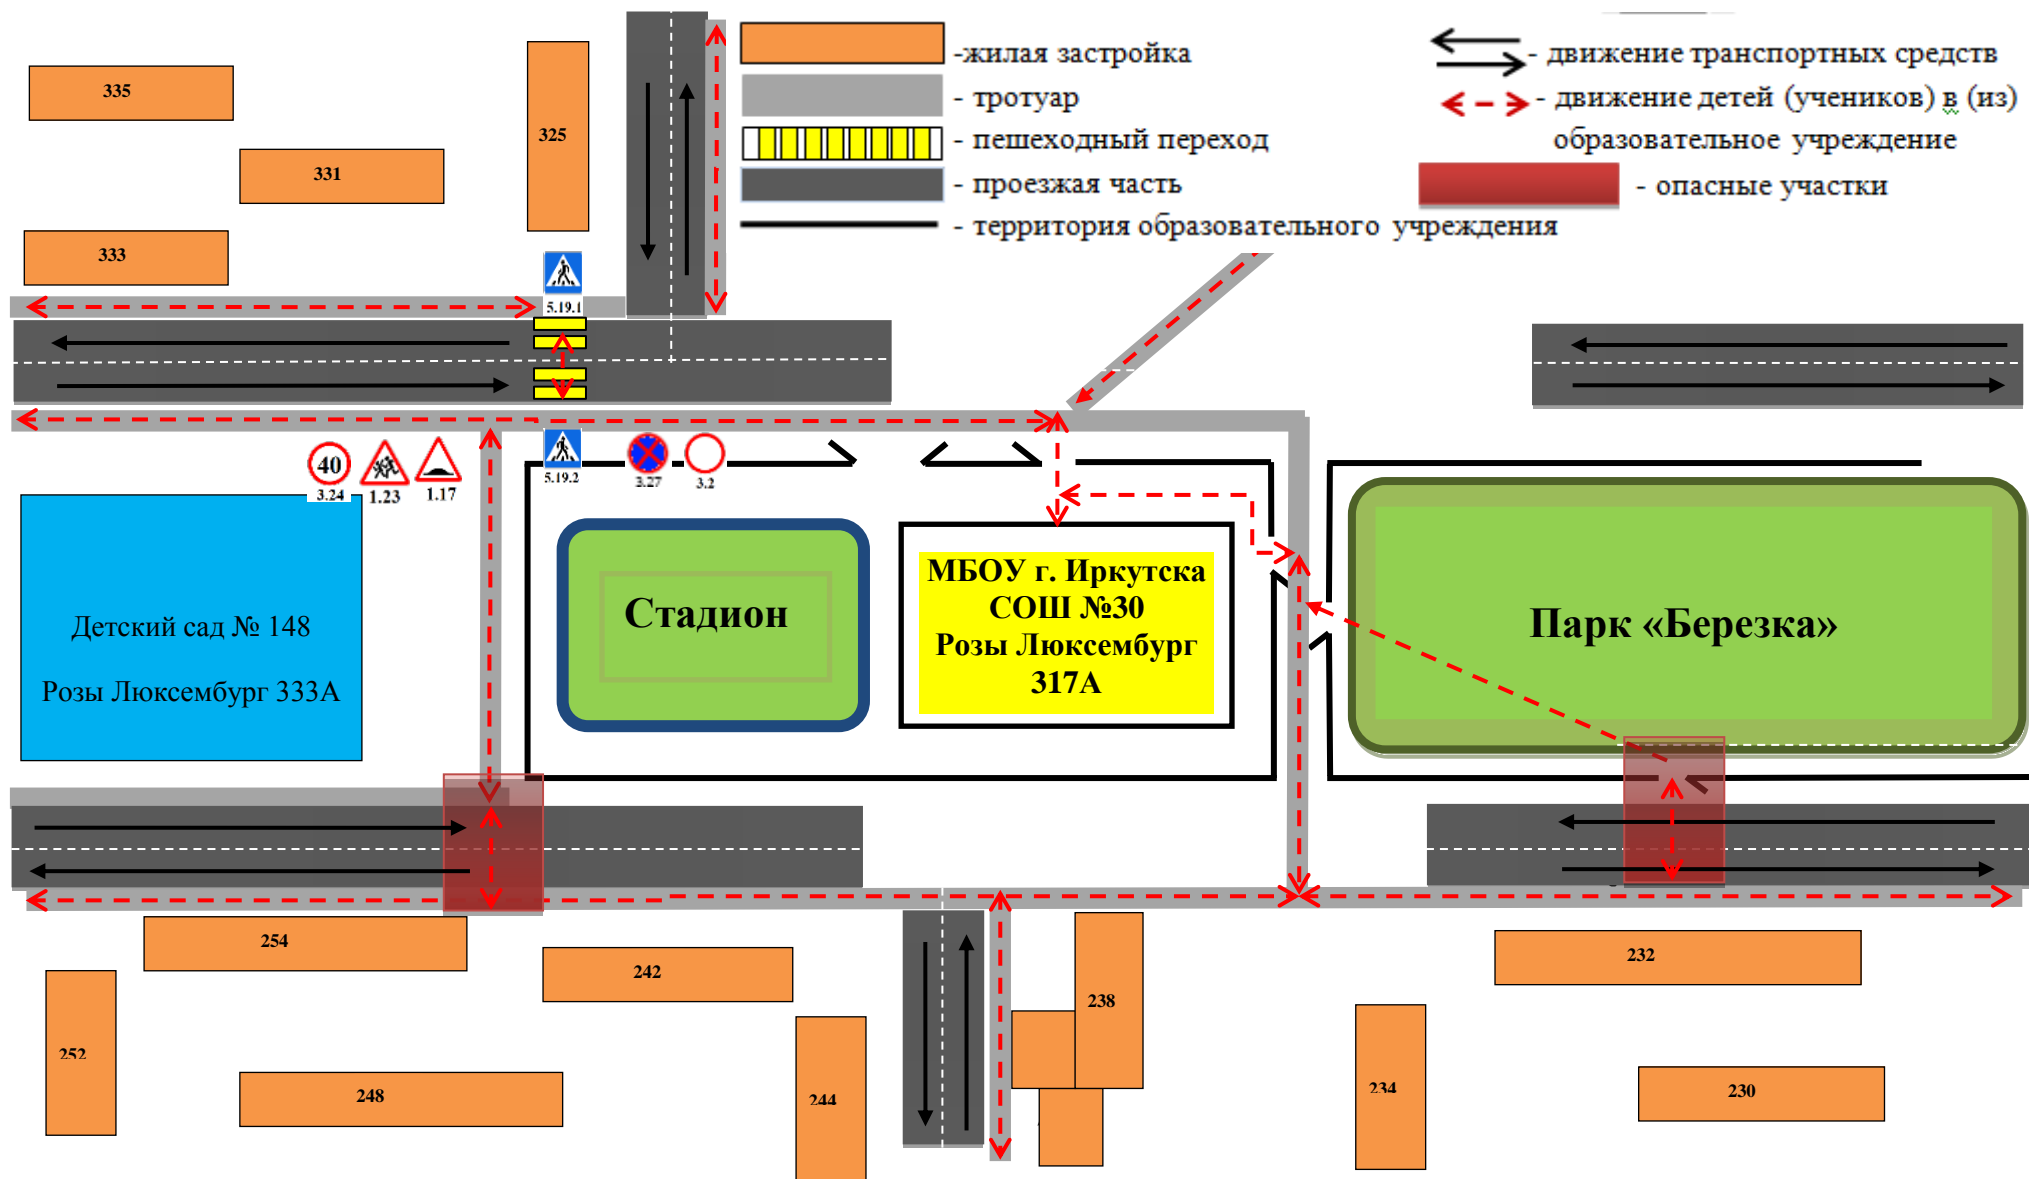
-жилая застройка
- тротуар
- пешеходный переход
- проезжая часть
- территория образовательного учреждения

- движение транспортных средств
- движение детей (учеников) в (из) образовательное учреждение
- опасные участки

335
331
333
325
5.19.1
40
3.24
1.23
1.17
5.19.2
3.27
3.2

Детский сад № 148

Розы Люксембург 333А

Стадион

МБОУ г. Иркутска СОШ №30 Розы Люксембург 317А

Парк «Березка»

254
242
252
248
244
238
232
234
230